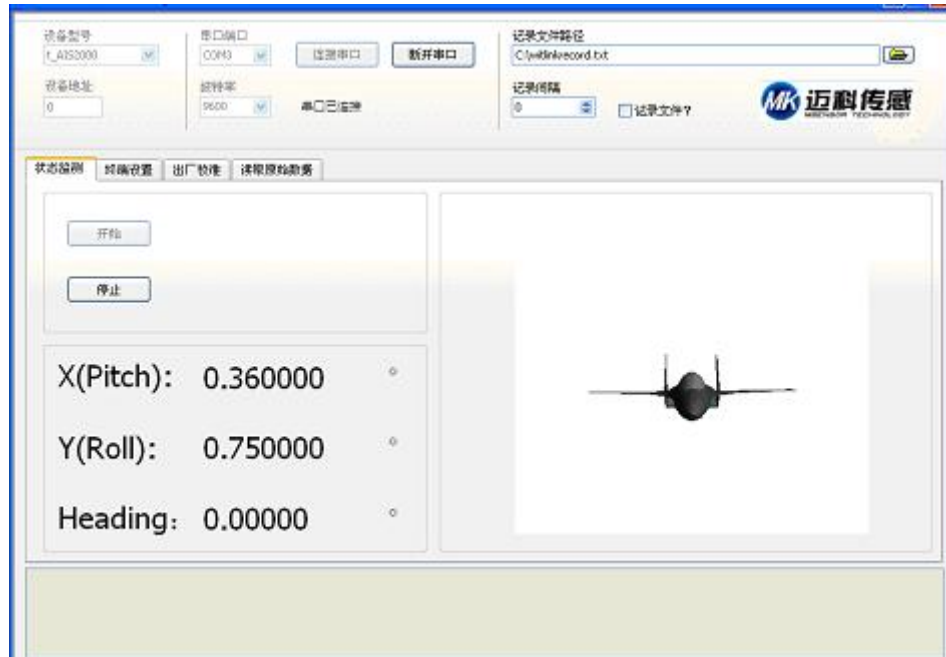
设备型号
t_AIS2000

设备地址
0

串口端口
COM3

波特率
9600

连接串口

断开串口

串口已连接

记录文件路径
C:\witlinkrecord.txt

记录间隔
0

记录文件?

MK 迈科传感
MEENSOR TECHNOLOGY

状态监测
归零设置
出厂校准
读取原始数据

开始

停止

X(Pitch): 0.360000 °

Y(Roll): 0.750000 °

Heading: 0.00000 °